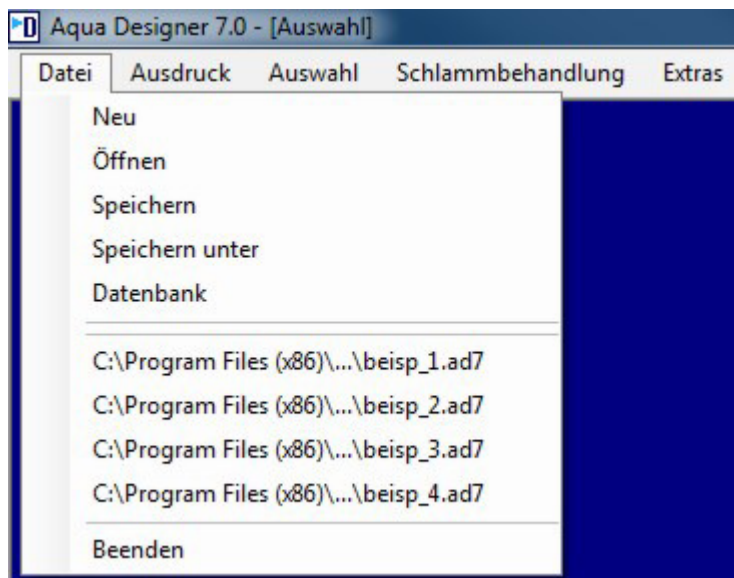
Aqua Designer 7.0 - [Auswahl]

Datei Ausdruck Auswahl Schlammbehandlung Extras

Neu
Öffnen
Speichern
Speichern unter
Datenbank

C:\Program Files (x86)\...\beisp_1.ad7
C:\Program Files (x86)\...\beisp_2.ad7
C:\Program Files (x86)\...\beisp_3.ad7
C:\Program Files (x86)\...\beisp_4.ad7

Beenden